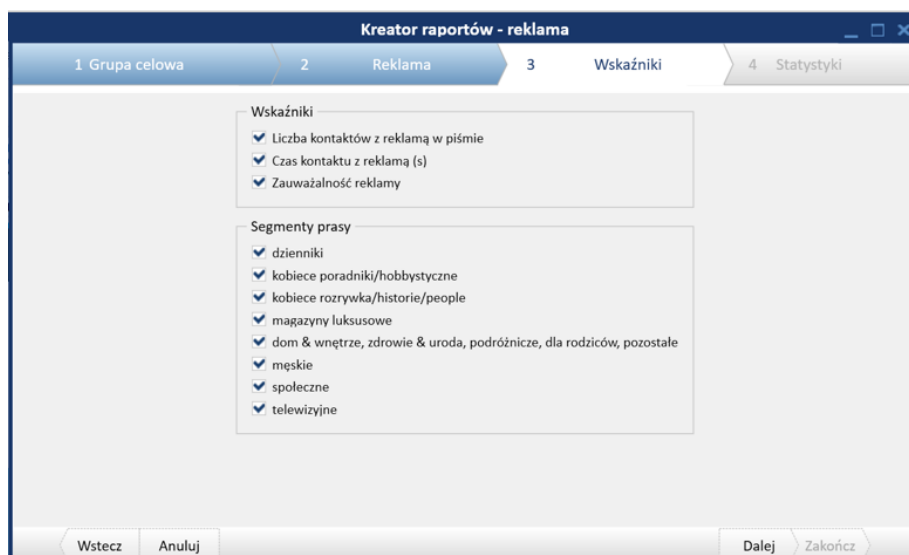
Kreator raportów - reklama

1 Grupa celowa
2 Reklama
3 Wskaźniki
4 Statystyki

Wskaźniki
Liczba kontaktów z reklamą w piśmie
Czas kontaktu z reklamą (s)
Zauważalność reklamy

Segmenty prasy
dzienniki
kobiece poradniki/hobbystyczne
kobiece rozrywka/historie/people
magazyny luksusowe
dom & wnętrze, zdrowie & uroda, podróżnicze, dla rodziców, pozostałe
męskie
społeczne
telewizyjne

Wstecz
Anuluj
Dalej
Zakończ